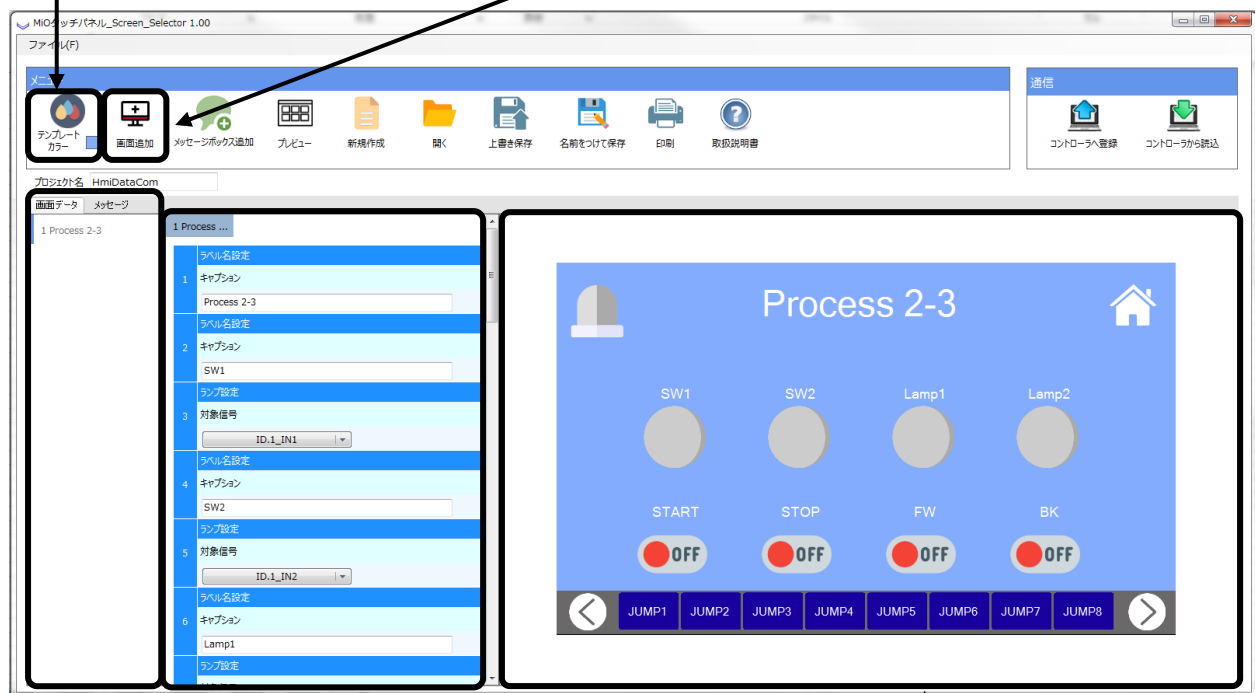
MiOタッチパネル_Screen_Selector 1.00

ファイル(F)

メニュー

テンプレートカラー
画面追加
メッセージボックス追加
プレビュー
新規作成
開く
上書き保存
名前をつけて保存
印刷
取扱説明書

通信
コントローラへ登録
コントローラから読込

プロジェクト名 HmiDataCom

画面データ
メッセージ

1 Process 2-3

1 Process ...

1 ラベル名設定
キャプション
Process 2-3

2 ラベル名設定
キャプション
SW1

3 ランプ設定
対象信号
ID.1_IN1

4 ラベル名設定
キャプション
SW2

5 ランプ設定
対象信号
ID.1_IN2

6 ラベル名設定
キャプション
Lamp1

ランプ設定

Process 2-3

SW1
SW2
Lamp1
Lamp2

START
STOP
FW
BK

OFF
OFF
OFF
OFF

JUMP1
JUMP2
JUMP3
JUMP4
JUMP5
JUMP6
JUMP7
JUMP8